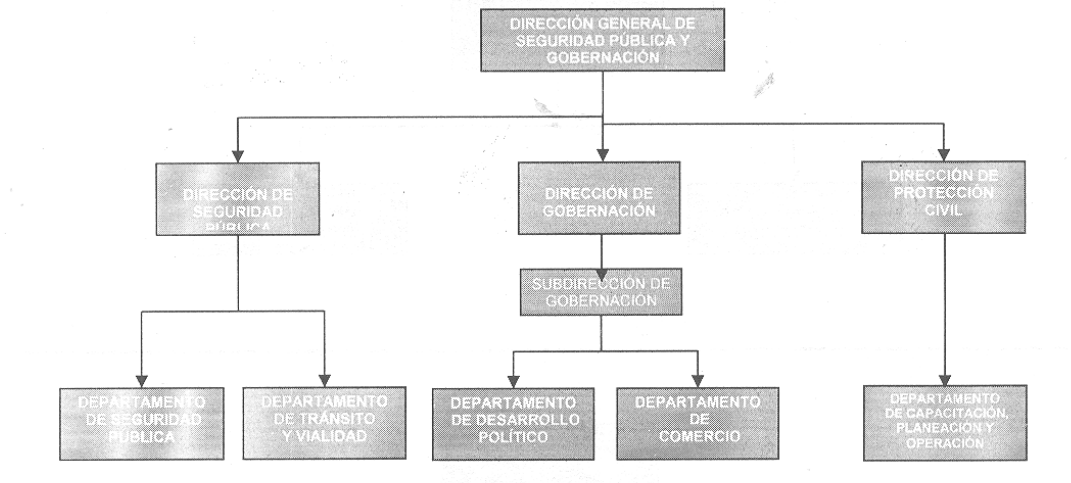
DIRECCIÓN GENERAL DE SEGURIDAD PÚBLICA Y GOBERNACIÓN

DIRECCIÓN DE SEGURIDAD PÚBLICA

DIRECCIÓN DE GOBERNACIÓN

DIRECCIÓN DE PROTECCIÓN CIVIL

SUBDIRECCIÓN DE GOBERNACIÓN

DEPARTAMENTO DE SEGURIDAD PÚBLICA

DEPARTAMENTO DE TRÁNSITO Y VIALIDAD

DEPARTAMENTO DE DESARROLLO POLÍTICO

DEPARTAMENTO DE COMERCIO

DEPARTAMENTO DE CAPACITACIÓN, PLANEACIÓN Y OPERACIÓN